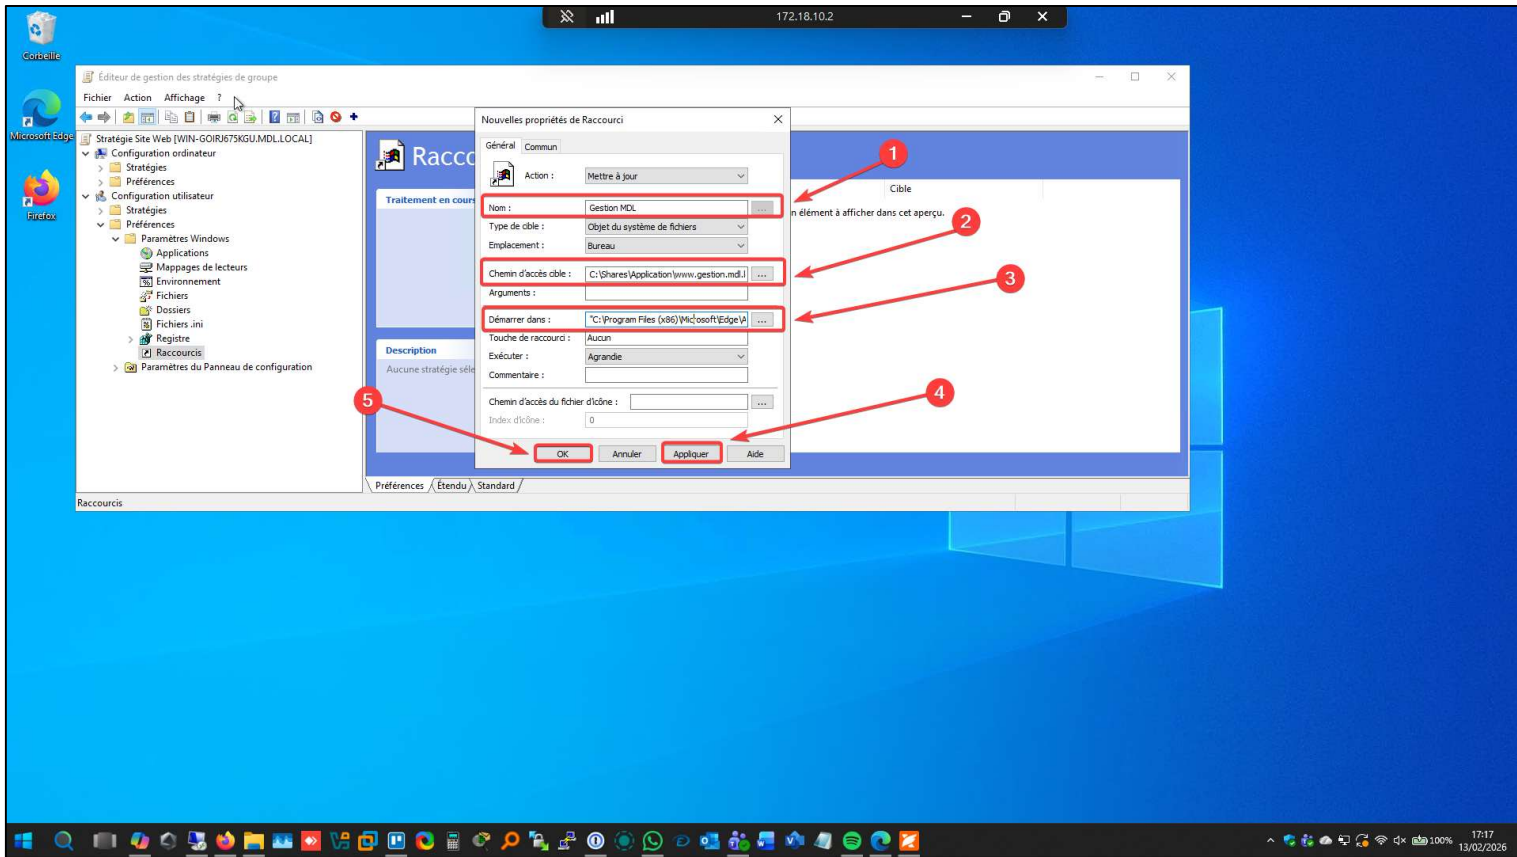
172.18.10.2

Corbeille

Microsoft Edge

Firefox

Éditeur de gestion des stratégies de groupe

Fichier Action Affichage ?

Stratégie Site Web [WIN-GOIRJ675KGU.MDL.LOCAL]
Configuration ordinateur
Stratégies
Préférences
Configuration utilisateur
Stratégies
Préférences
Paramètres Windows
Applications
Mappages de lecteurs
Environnement
Fichiers
Dossiers
Fichiers .ini
Registre
Raccourcis
Paramètres du Panneau de configuration

Racco

Traitement en cours

Description
Aucune stratégie séle

Cible
n élément à afficher dans cet aperçu.

Préférences Étendu Standard

Raccourcis

Nouvelles propriétés de Raccourci

Général Commun

Action : Mettre à jour

Nom : Gestion MDL
Type de cible : Objet du système de fichiers
Emplacement : Bureau
Chemin d'accès cible : C:\Shares\Application\www.gestion.mdl.l
Arguments :
Démarrer dans : "C:\Program Files (x86)\Microsoft\Edge\A
Touche de raccourci : Aucun
Exécuter : Agrandie
Commentaire :
Chemin d'accès du fichier d'icône :
Index d'icône : 0

OK Annuler Appliquer Aide

1 2 3 4 5

100%
17:17
13/02/2026